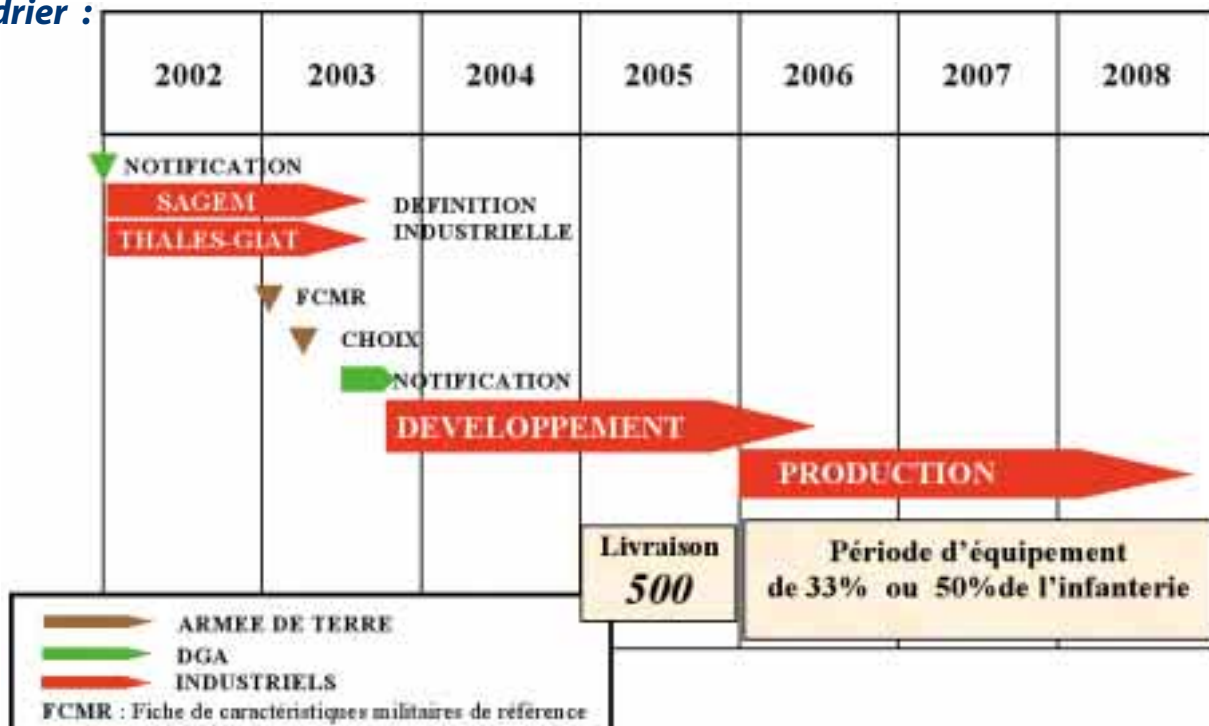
drier :

| 2002 | 2003 | 2004 | 2005 | 2006 | 2007 | 2008 |
|---|---|---|---|---|---|---|

NOTIFICATION

SAGEM

THALES-GIAT

DEFINITION INDUSTRIELLE

FCMR

CHOIX

NOTIFICATION

DEVELOPPEMENT

PRODUCTION

Livraison
500

Période d'équipement de 33% ou 50%de l'infanterie

ARMEE DE TERRE

DGA

INDUSTRIELS

FCMR : Fiche de caractéristiques militaires de référence